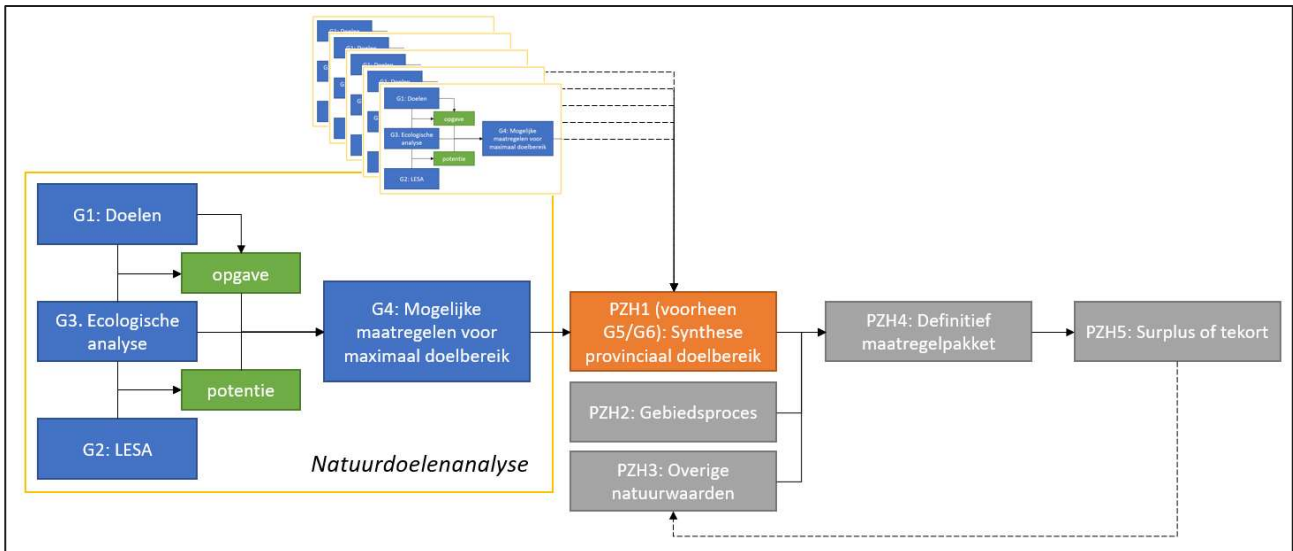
G1: Doelen
G1: Doelen
G1: Doelen
G1: Doelen
G1: Doelen
opgave
G3. Ecologische analyse
G4: Mogelijke maatregelen voor maximaal doelbereik
potentie
G2: LESA

G1: Doelen

opgave

G3. Ecologische analyse

potentie

G2: LESA

G4: Mogelijke maatregelen voor maximaal doelbereik

Natuurdoelenanalyse

PZH1 (voorheen G5/G6): Synthese provinciaal doelbereik

PZH2: Gebiedsproces

PZH3: Overige natuurwaarden

PZH4: Definitief maatregelpakket

PZH5: Surplus of tekort